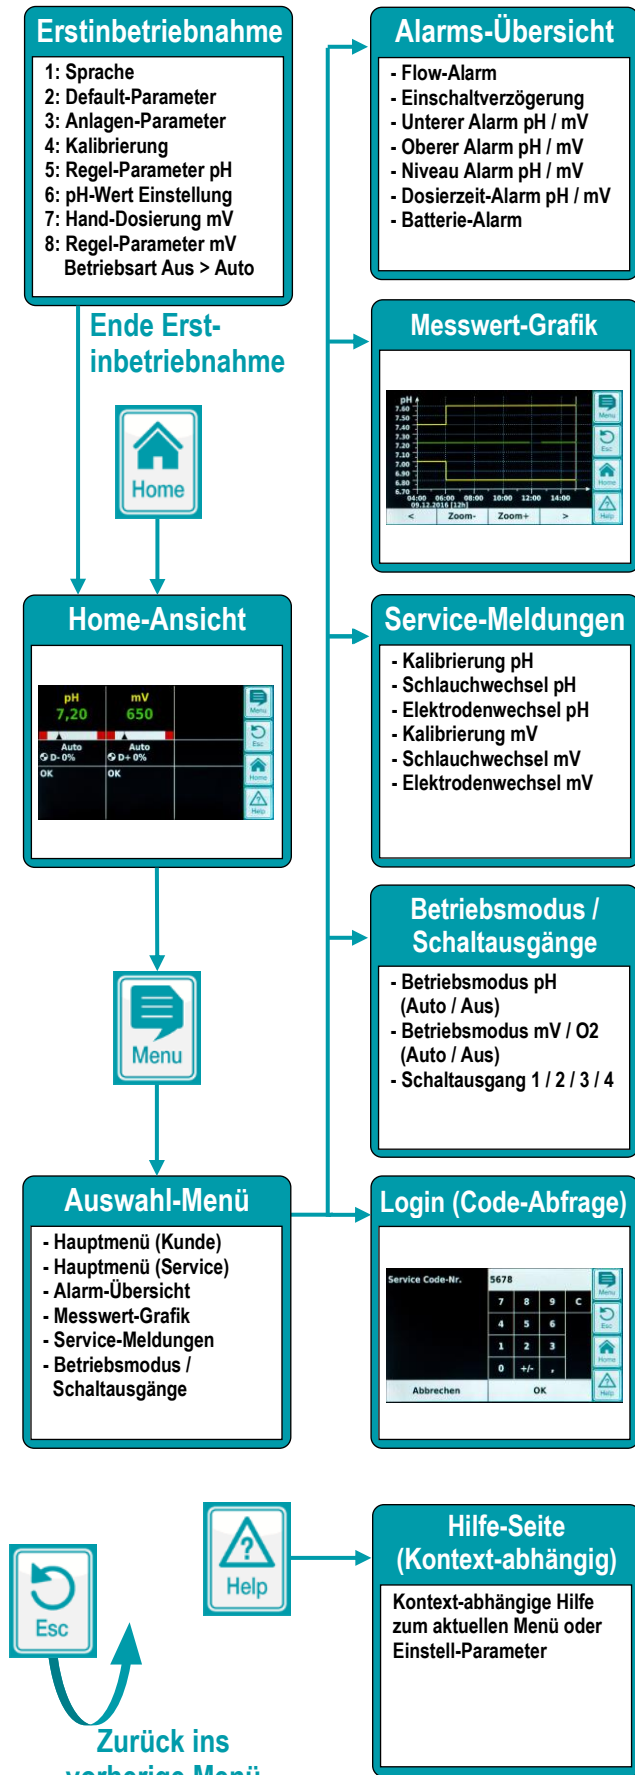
Erstinbetriebnahme

1: Sprache
2: Default-Parameter
3: Anlagen-Parameter
4: Kalibrierung
5: Regel-Parameter pH
6: pH-Wert Einstellung
7: Hand-Dosierung mV
8: Regel-Parameter mV
Betriebsart Aus > Auto

Ende Erstinbetriebnahme

Home

Home-Ansicht

pH 7,20 mV 650
Auto D-0% Auto D+0%
OK OK
Menu Esc Home Help

Menu

Auswahl-Menü

- Hauptmenü (Kunde)
- Hauptmenü (Service)
- Alarm-Übersicht
- Messwert-Grafik
- Service-Meldungen
- Betriebsmodus / Schaltausgänge

Alarms-Übersicht

- Flow-Alarm
- Einschaltverzögerung
- Unterer Alarm pH / mV
- Oberer Alarm pH / mV
- Niveau Alarm pH / mV
- Dosierzeit-Alarm pH / mV
- Batterie-Alarm

Messwert-Grafik

pH 7.60 7.50 7.40 7.30 7.20 7.10 7.00 6.90 6.80 6.70
04:00 06:00 08:00 10:00 12:00 14:00
09.12.2016 [12h]
< Zoom- Zoom+ >
Menu Esc Home Help

Service-Meldungen

- Kalibrierung pH
- Schlauchwechsel pH
- Elektrodenwechsel pH
- Kalibrierung mV
- Schlauchwechsel mV
- Elektrodenwechsel mV

Betriebsmodus / Schaltausgänge

- Betriebsmodus pH (Auto / Aus)
- Betriebsmodus mV / O2 (Auto / Aus)
- Schaltausgang 1 / 2 / 3 / 4

Login (Code-Abfrage)

Service Code-Nr. 5678
7 8 9 C
4 5 6
1 2 3
0 +/- ,
Abbrechen OK
Menu Esc Home Help

Help

Esc

Hilfe-Seite (Kontext-abhängig)

Kontext-abhängige Hilfe zum aktuellen Menü oder Einstell-Parameter

Zurück ins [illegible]